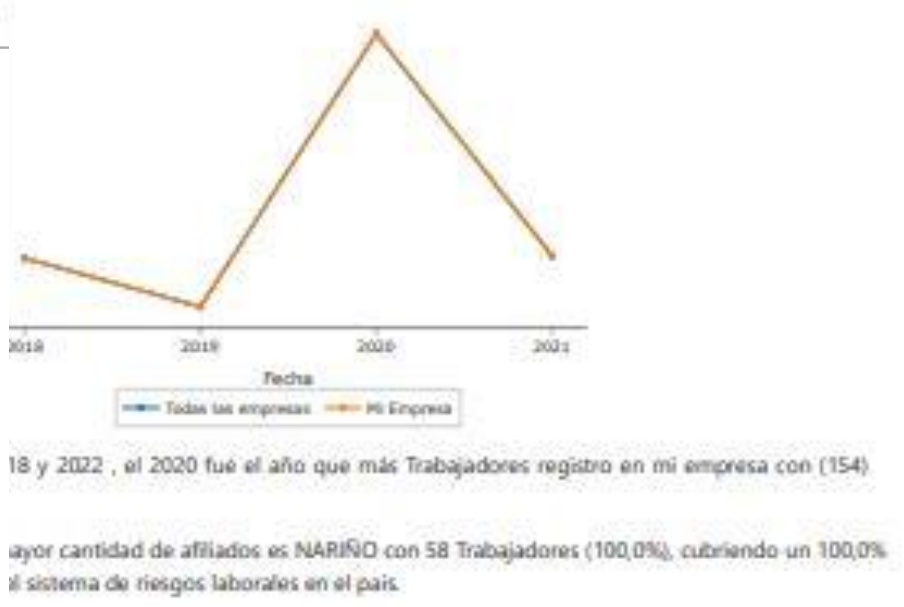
2018

2019

2020

2021

Fecha

Todas las empresas

Mi Empresa

18 y 2022 , el 2020 fue el año que más Trabajadores registro en mi empresa con (154)

ayor cantidad de afiliados es NARIÑO con 58 Trabajadores (100,0%), cubriendo un 100,0% l sistema de riesgos laborales en el pais.